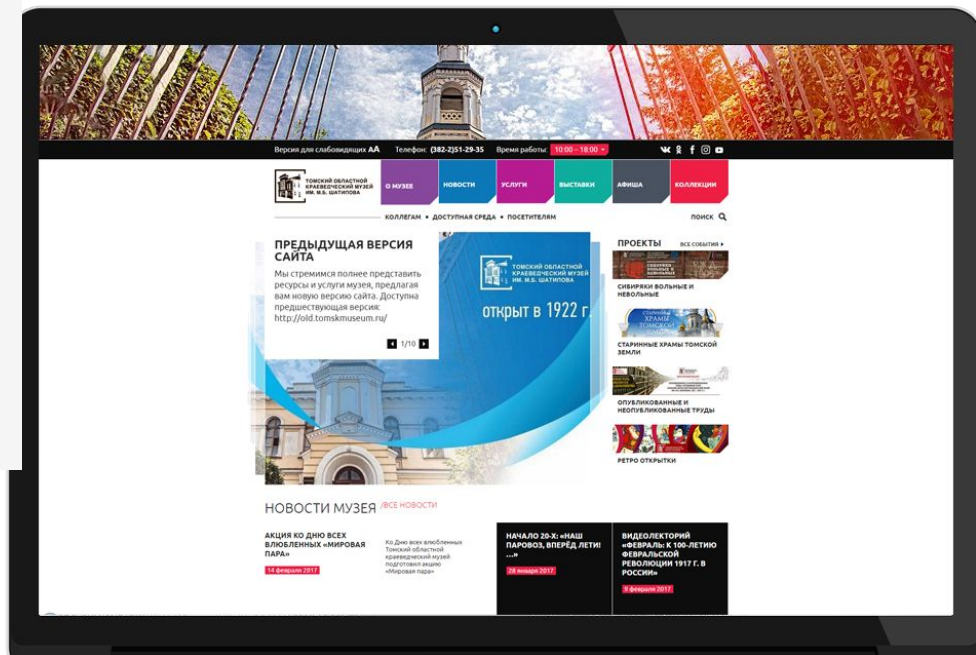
Версия для слабовидящих АА Телефон: (382-2)51-29-35 Время работы: 10:00 – 18:00

ТОМСКИЙ ОБЛАСТНОЙ КРАЕВЕДЧЕСКИЙ МУЗЕЙ ИМ. М.Б. ШАТИЛОВА

О МУЗЕЕ НОВОСТИ УСЛУГИ ВЫСТАВКИ АФИША КОЛЛЕКЦИИ

КОЛЛЕГАМ • ДОСТУПНАЯ СРЕДА • ПОСЕТИТЕЛЯМ ПОИСК

ПРЕДЫДУЩАЯ ВЕРСИЯ САЙТА

Мы стремимся полнее представить ресурсы и услуги музея, предлагая вам новую версию сайта. Доступна предшествующая версия: http://old.tomskmuseum.ru/

1/10

ТОМСКИЙ ОБЛАСТНОЙ КРАЕВЕДЧЕСКИЙ МУЗЕЙ ИМ. М.Б. ШАТИЛОВА

открыт в 1922 г.

ПРОЕКТЫ ВСЕ СОБЫТИЯ

СИБИРЯКИ ВОЛЬНЫЕ И НЕВОЛЬНЫЕ

СТАРИННЫЕ ХРАМЫ ТОМСКОЙ ЗЕМЛИ

ОПУБЛИКОВАННЫЕ И НЕОПУБЛИКОВАННЫЕ ТРУДЫ

РЕТРО ОТКРЫТКИ

НОВОСТИ МУЗЕЯ /ВСЕ НОВОСТИ

АКЦИЯ КО ДНЮ ВСЕХ ВЛЮБЛЕННЫХ «МИРОВАЯ ПАРА»

14 февраля 2017

Ко Дню всех влюбленных Томский областной краеведческий музей подготовил акцию «Мировая пара»

НАЧАЛО 20-Х: «НАШ ПАРОВОЗ, ВПЕРЁД ЛЕТИ! ...»

28 января 2017

ВИДЕОЛЕКТОРИЙ «ФЕВРАЛЬ: К 100-ЛЕТИЮ ФЕВРАЛЬСКОЙ РЕВОЛЮЦИИ 1917 Г. В РОССИИ»

9 февраля 2017